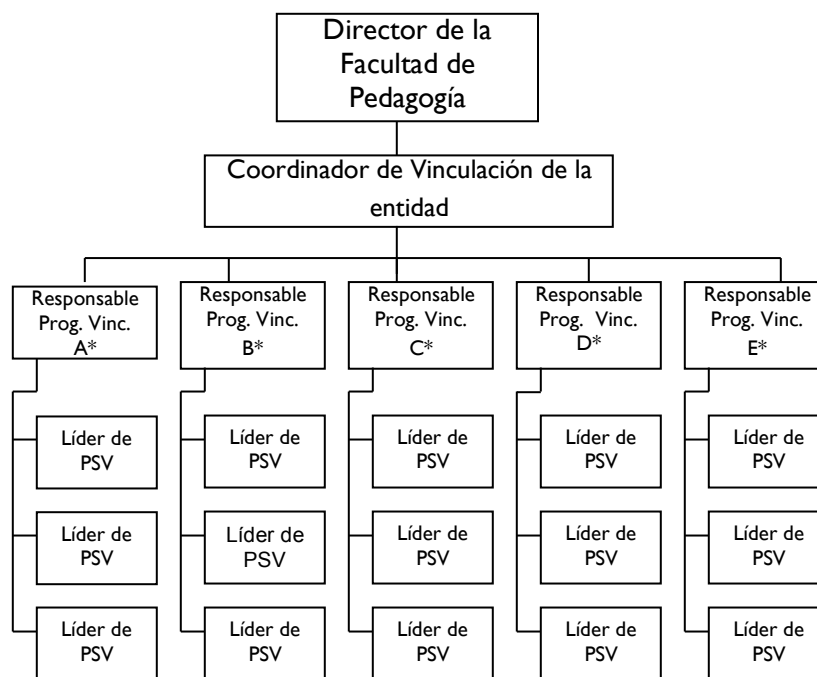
Director de la Facultad de Pedagogía

Coordinador de Vinculación de la entidad

Responsable Prog. Vinc. A*

Líder de PSV

Líder de PSV

Líder de PSV

Responsable Prog. Vinc. B*

Líder de PSV

Líder de PSV

Líder de PSV

Responsable Prog. Vinc. C*

Líder de PSV

Líder de PSV

Líder de PSV

Responsable Prog. Vinc. D*

Líder de PSV

Líder de PSV

Líder de PSV

Responsable Prog. Vinc. E*

Líder de PSV

Líder de PSV

Líder de PSV